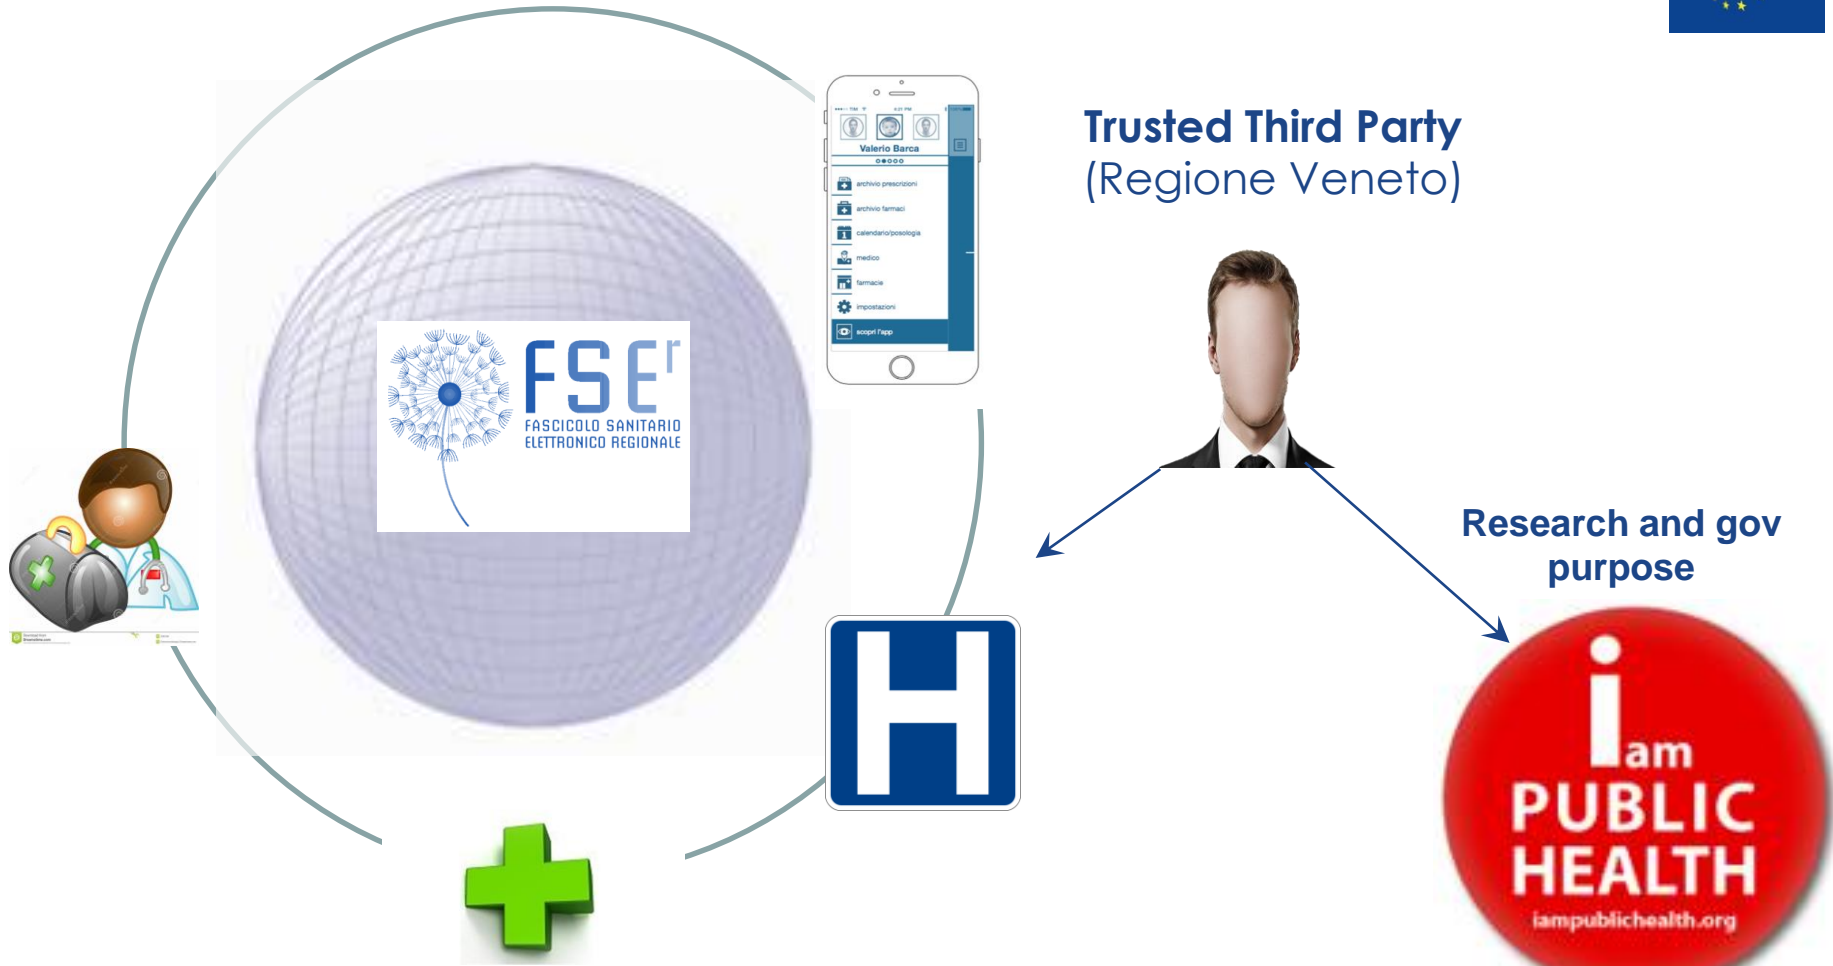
Trusted Third Party
(Regione Veneto)

FSEr
FASCICOLO SANITARIO
ELETTRONICO REGIONALE

Valerio Barca
archivio prescrizioni
archivio farmaci
calendario/posologia
medico
farmacie
impostazioni
scopri l'app

Research and gov purpose

i am
PUBLIC
HEALTH
iampublichealth.org